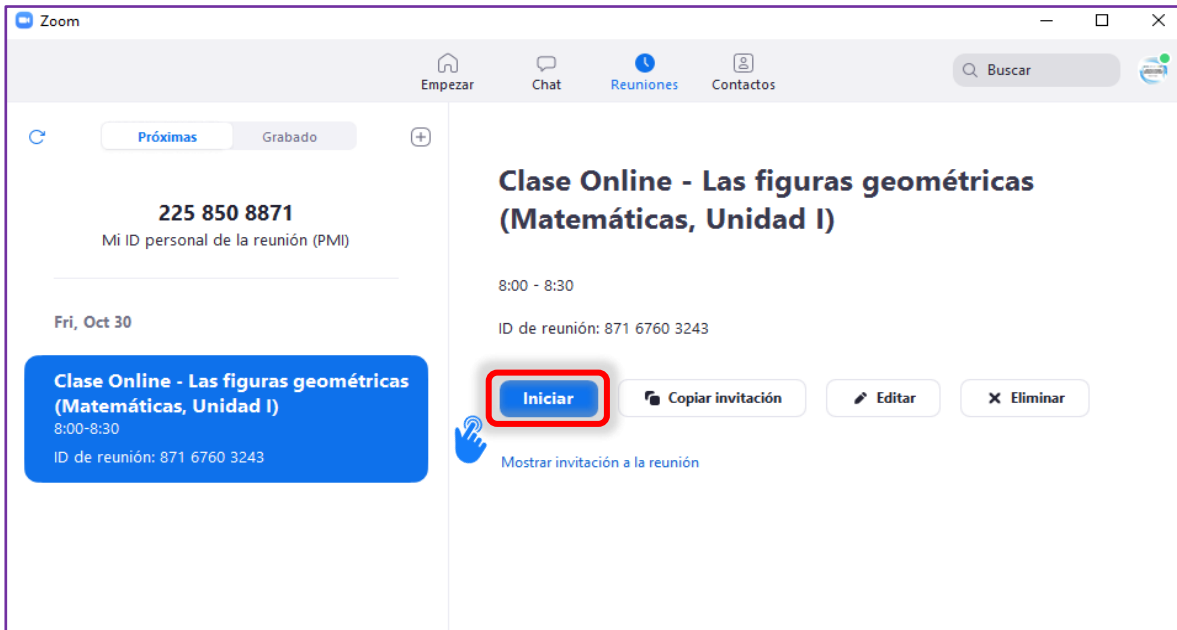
Zoom

Empezar
Chat
Reuniones
Contactos
Buscar

Próximas
Grabado

225 850 8871
Mi ID personal de la reunión (PMI)

Fri, Oct 30

Clase Online - Las figuras geométricas (Matemáticas, Unidad I)
8:00-8:30
ID de reunión: 871 6760 3243

Clase Online - Las figuras geométricas (Matemáticas, Unidad I)

8:00 - 8:30

ID de reunión: 871 6760 3243

Iniciar
Copiar invitación
Editar
Eliminar

Mostrar invitación a la reunión